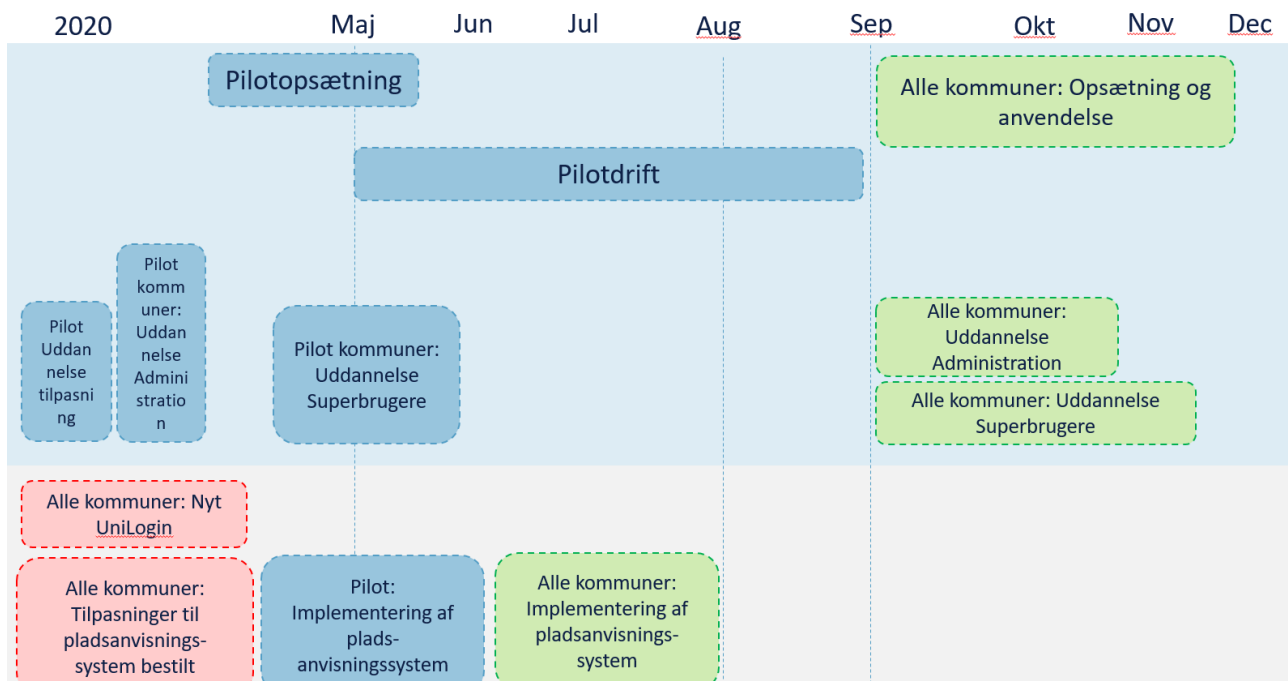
2020 Maj Jun Jul Aug Sep Okt Nov Dec

Pilotopsætning

Alle kommuner: Opsætning og anvendelse

Pilotdrift

Pilot Uddannelse tilpasning

Pilot kommuner: Uddannelse Administration

Pilot kommuner: Uddannelse Superbrugere

Alle kommuner: Uddannelse Administration

Alle kommuner: Uddannelse Superbrugere

Alle kommuner: Nyt UniLogin

Alle kommuner: Tilpasninger til pladsanvisnings-system bestilt

Pilot: Implementering af plads-anvisningssystem

Alle kommuner: Implementering af pladsanvisnings-system